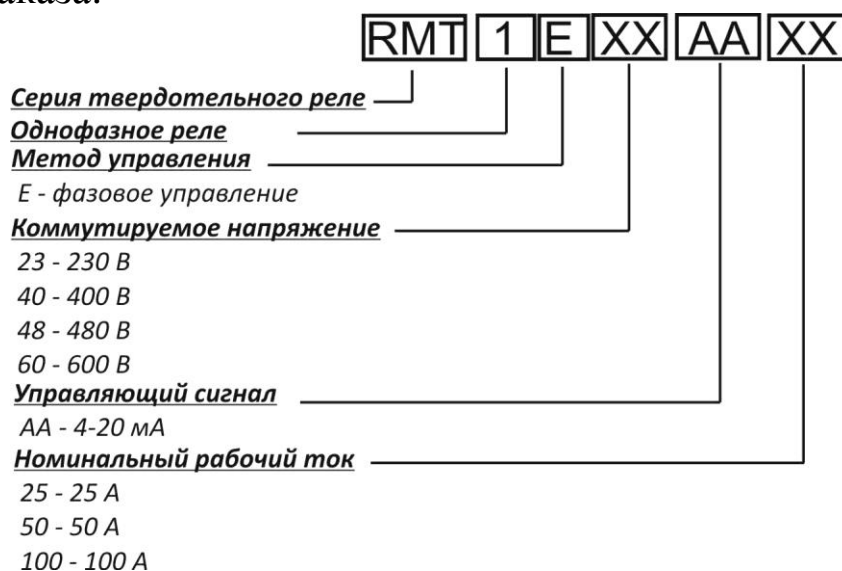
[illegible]аказа:

RMT 1 E XX AA XX

Серия твердотельного реле
Однофазное реле
Метод управления
Е - фазовое управление
Коммутируемое напряжение
23 - 230 В
40 - 400 В
48 - 480 В
60 - 600 В
Управляющий сигнал
АА - 4-20 мА
Номинальный рабочий ток
25 - 25 А
50 - 50 А
100 - 100 А